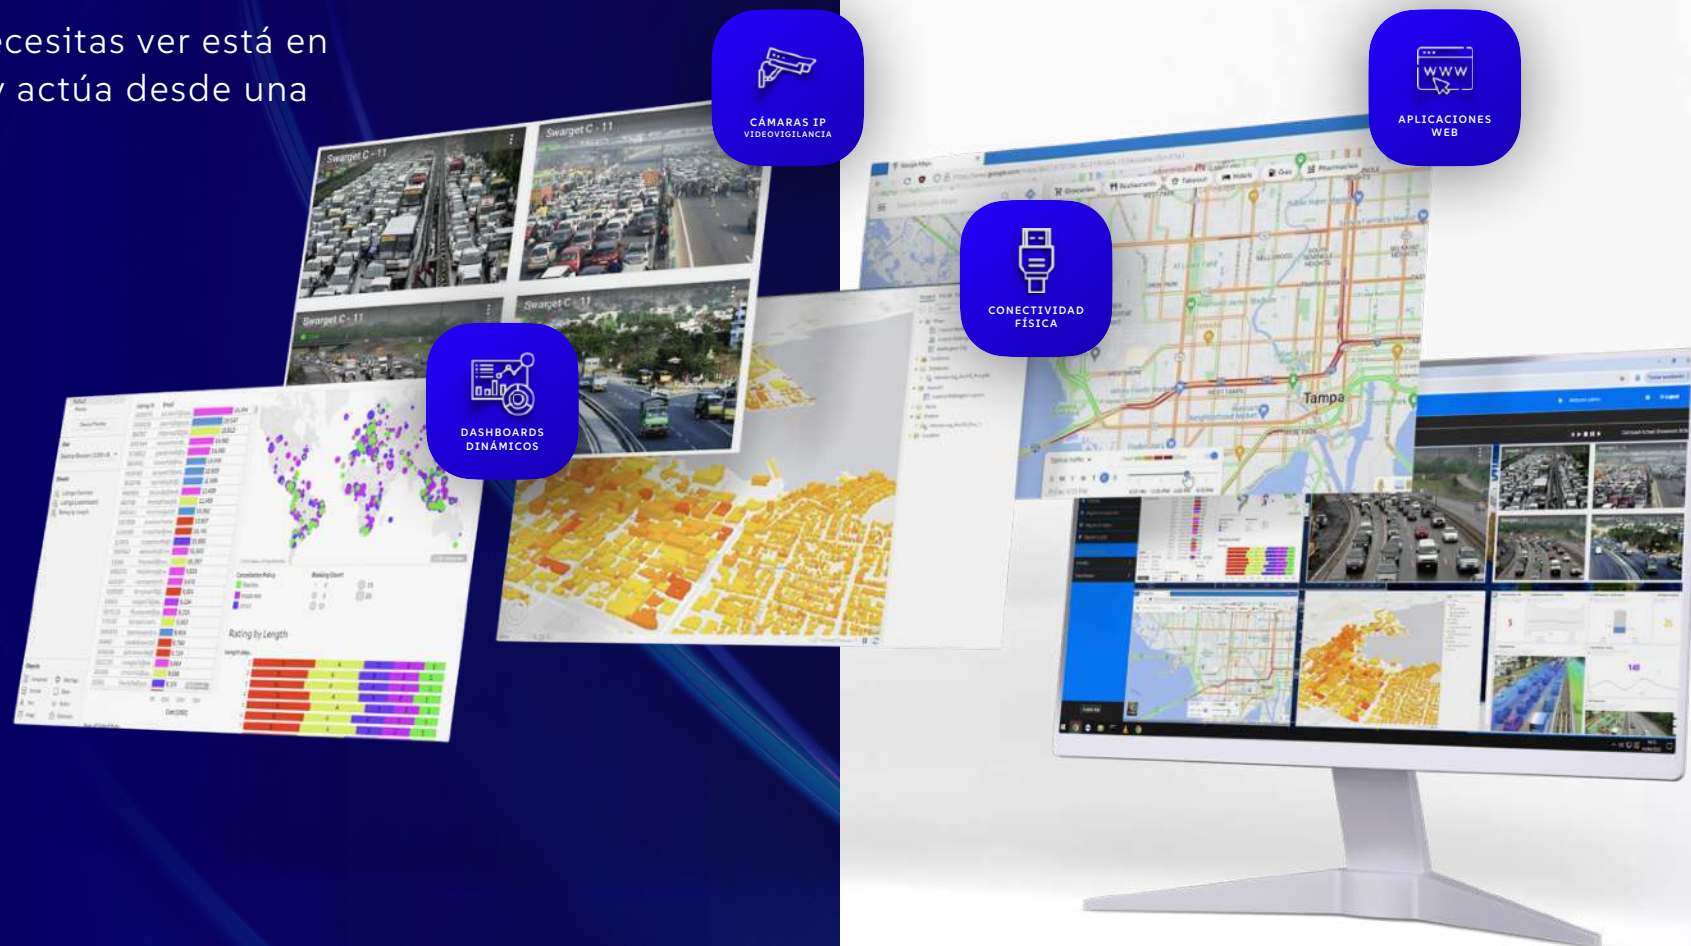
cesitas ver está en
actúa desde una

CÁMARAS IP
VIDEOVIGILANCIA

APLICACIONES
WEB

CONECTIVIDAD
FÍSICA

DASHBOARDS
DINÁMICOS

Swarget C - 11

Swarget C - 11

Swarget C - 11

Swarget C - 11

Rating by Length

Tampa

WWW